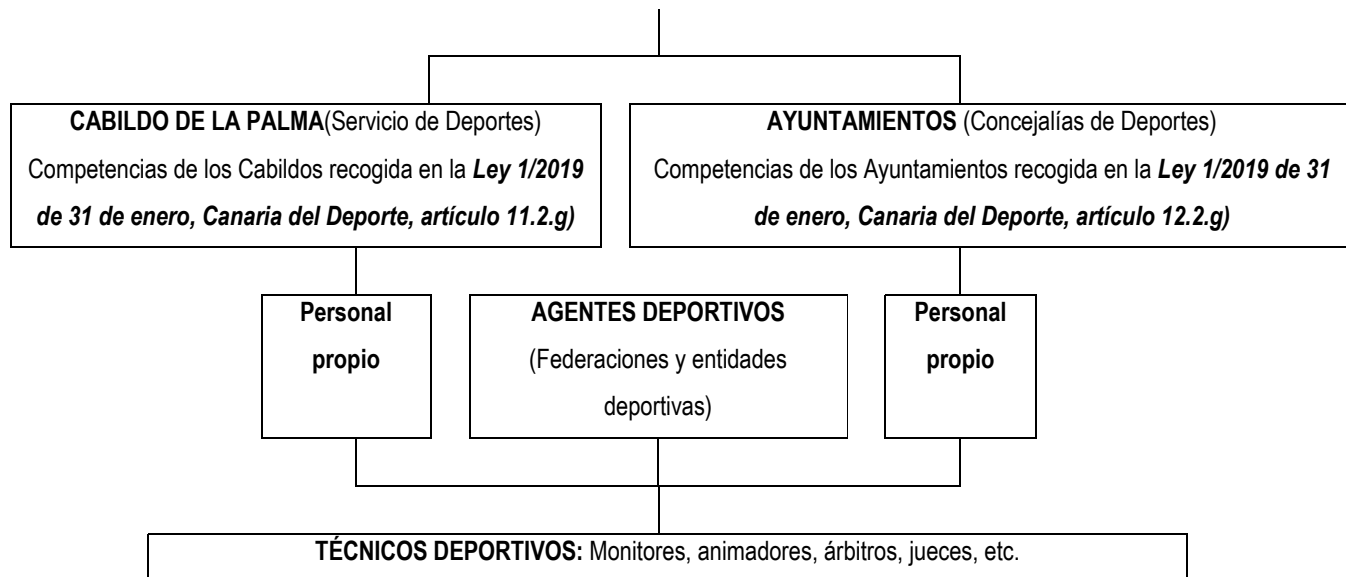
CABILDO DE LA PALMA(Servicio de Deportes)
Competencias de los Cabildos recogida en la Ley 1/2019 de 31 de enero, Canaria del Deporte, artículo 11.2.g)

AYUNTAMIENTOS (Concejalías de Deportes)
Competencias de los Ayuntamientos recogida en la Ley 1/2019 de 31 de enero, Canaria del Deporte, artículo 12.2.g)

Personal propio

AGENTES DEPORTIVOS
(Federaciones y entidades deportivas)

Personal propio

TÉCNICOS DEPORTIVOS: Monitores, animadores, árbitros, jueces, etc.